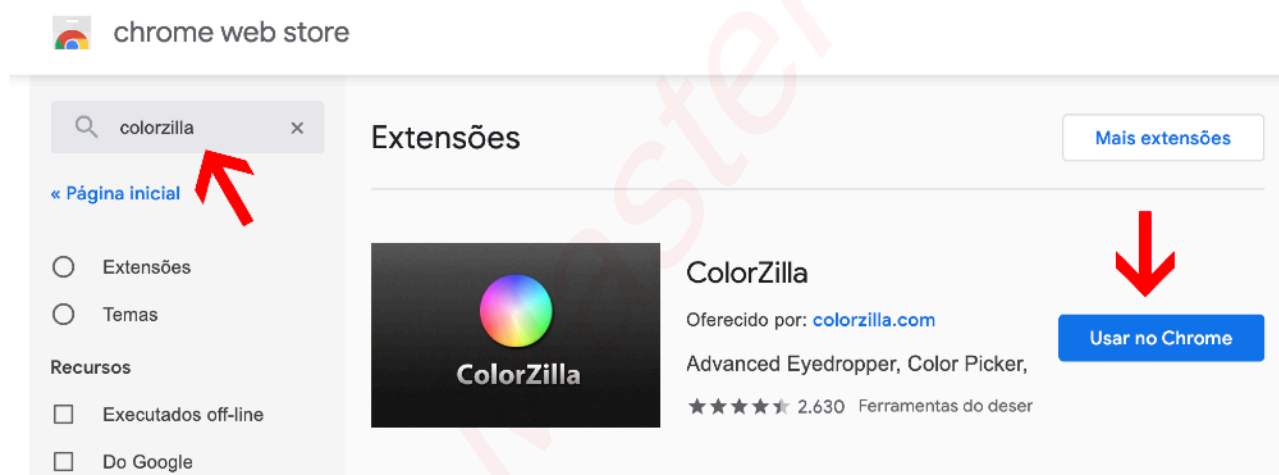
chrome web store

colorzilla ×

« Página inicial

Extensões

Temas

Recursos

Executados off-line

Do Google

Extensões

Mais extensões

ColorZilla

ColorZilla

Oferecido por: colorzilla.com

Advanced Eyedropper, Color Picker,

2.630 Ferramentas do deser

Usar no Chrome

Master